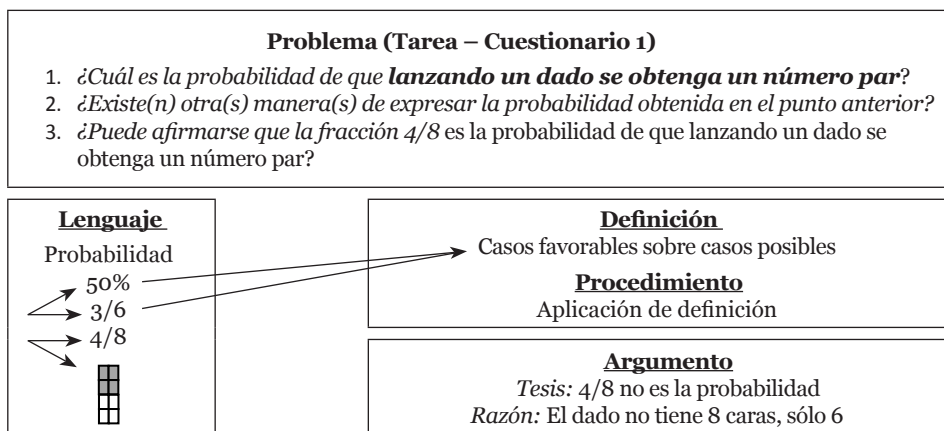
**Problema (Tarea – Cuestionario 1)**

1. *¿Cuál es la probabilidad de que* ***lanzando un dado se obtenga un número par****?*
2. *¿Existe(n) otra(s) manera(s) de expresar la probabilidad obtenida en el punto anterior?*
3. *¿Puede afirmarse que la fracción 4/8* es la probabilidad de que lanzando un dado se obtenga un número par?

**Lenguaje**

Probabilidad

50%

3/6

4/8

**Definición**

Casos favorables sobre casos posibles

**Procedimiento**

Aplicación de definición

**Argumento**

*Tesis:* 4/8 no es la probabilidad

*Razón:* El dado no tiene 8 caras, sólo 6